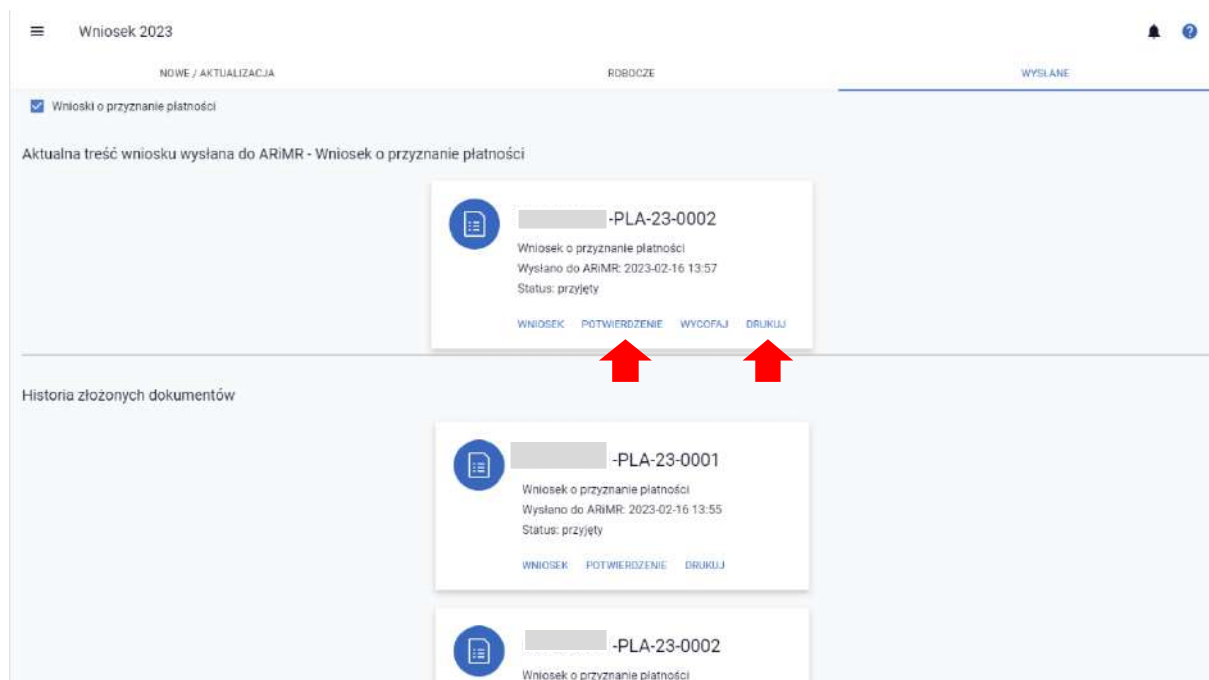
Wniosek 2023

NOWE / AKTUALIZACJA
ROBOCZE
WYSŁANE

Wnioski o przyznanie płatności

Aktualna treść wniosku wysłana do ARiMR - Wniosek o przyznanie płatności

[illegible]-PLA-23-0002
Wniosek o przyznanie płatności
Wysłano do ARiMR: 2023-02-16 13:57
Status: przyjęty
WNIOSEK POTWIERDZENIE WYCOFAJ DRUKUJ

Historia złożonych dokumentów

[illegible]-PLA-23-0001
Wniosek o przyznanie płatności
Wysłano do ARiMR: 2023-02-16 13:55
Status: przyjęty
WNIOSEK POTWIERDZENIE DRUKUJ

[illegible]-PLA-23-0002
Wniosek o przyznanie płatności